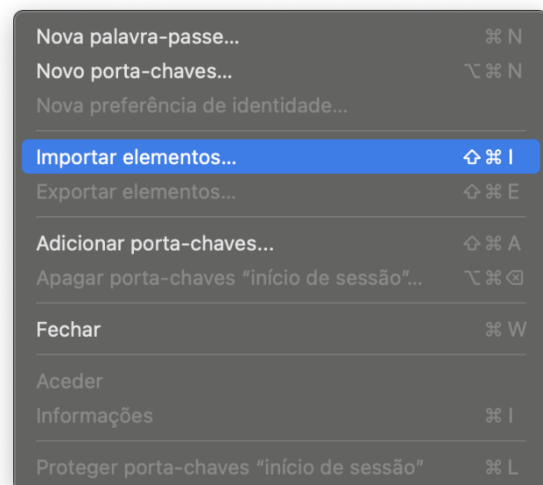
Nova palavra-passe... ⌘N
Novo porta-chaves... ⌥⌘N
Nova preferência de identidade...

Importar elementos... ⇧⌘I
Exportar elementos... ⇧⌘E

Adicionar porta-chaves... ⇧⌘A
Apagar porta-chaves "início de sessão"... ⌥⌘⌫

Fechar ⌘W

Aceder
Informações ⌘I

Proteger porta-chaves "início de sessão" ⌘L